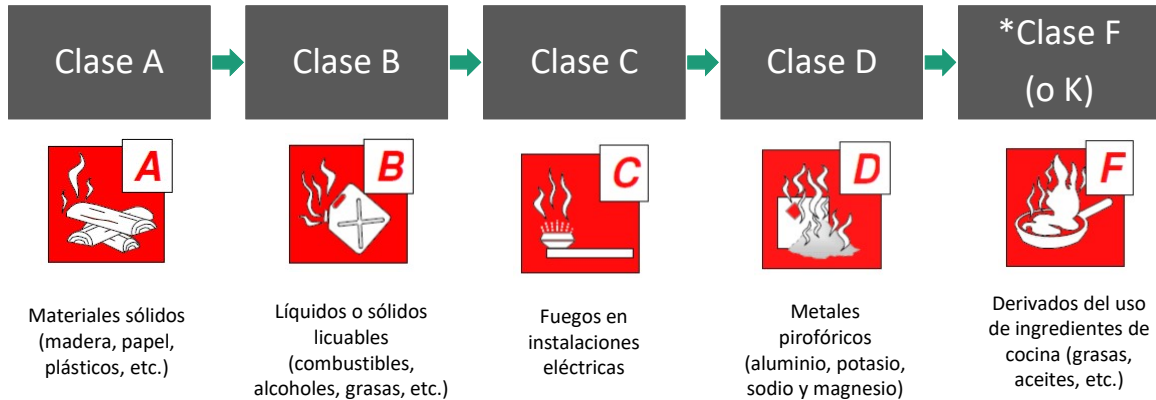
Clase A

Clase B

Clase C

Clase D

*Clase F (o K)

A

B

C

D

F

Materiales sólidos (madera, papel, plásticos, etc.)

Líquidos o sólidos licuables (combustibles, alcoholes, grasas, etc.)

Fuegos en instalaciones eléctricas

Metales pirofóricos (aluminio, potasio, sodio y magnesio)

Derivados del uso de ingredientes de cocina (grasas, aceites, etc.)